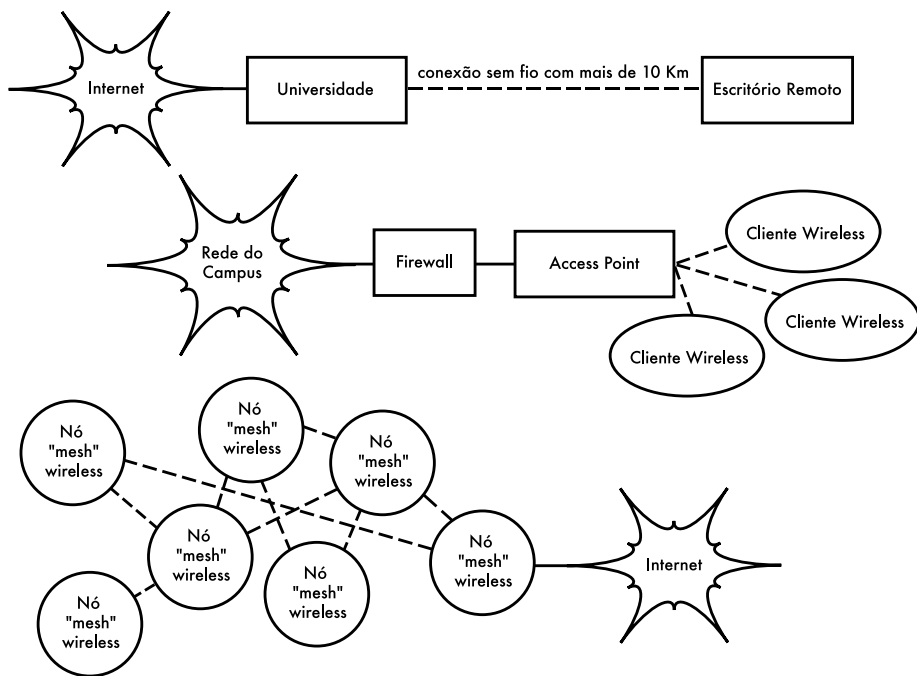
Internet

Universidade

conexão sem fio com mais de 10 Km

Escritório Remoto

Rede do Campus

Firewall

Access Point

Cliente Wireless

Cliente Wireless

Cliente Wireless

Nó "mesh" wireless

Nó "mesh" wireless

Nó "mesh" wireless

Nó "mesh" wireless

Nó "mesh" wireless

Nó "mesh" wireless

Nó "mesh" wireless

Internet